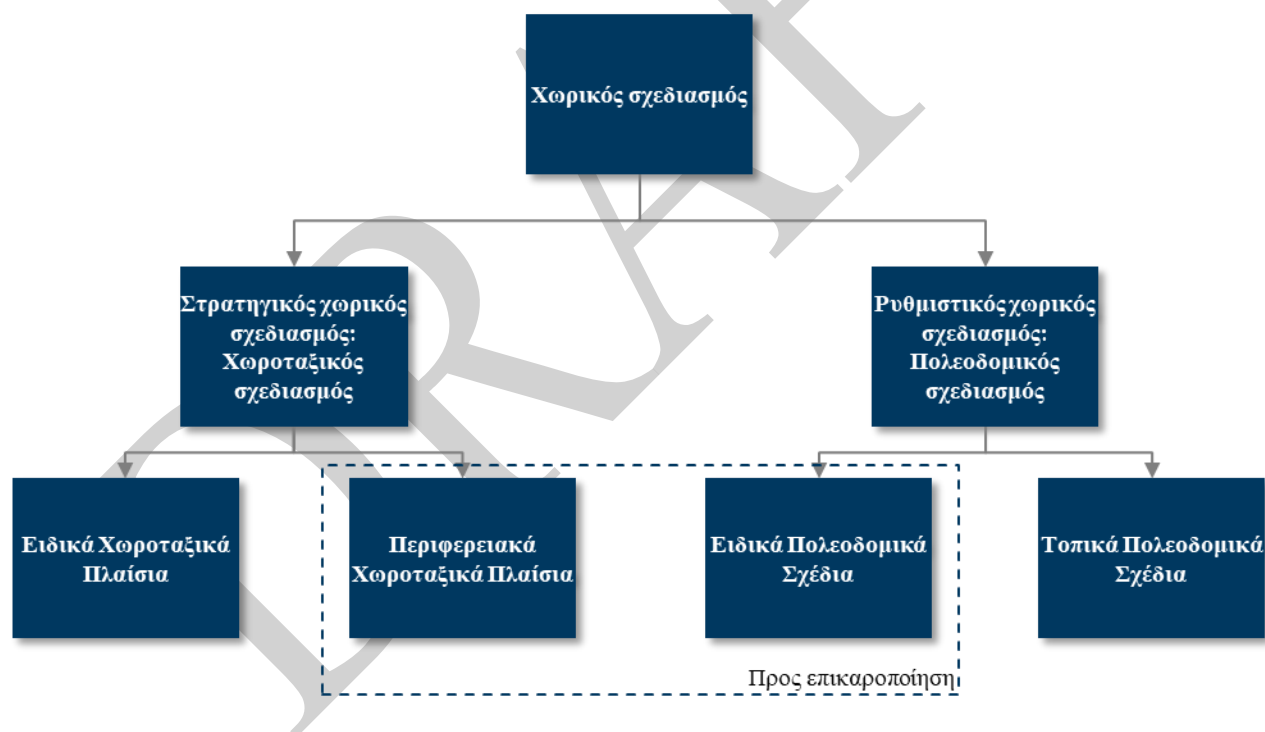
DRAFT

Χωρικός σχεδιασμός

Στρατηγικός χωρικός σχεδιασμός: Χωροταξικός σχεδιασμός

Ρυθμιστικός χωρικός σχεδιασμός: Πολεοδομικός σχεδιασμός

Ειδικά Χωροταξικά Πλαίσια

Περιφερειακά Χωροταξικά Πλαίσια

Ειδικά Πολεοδομικά Σχέδια

Τοπικά Πολεοδομικά Σχέδια

Προς επικαροποίηση